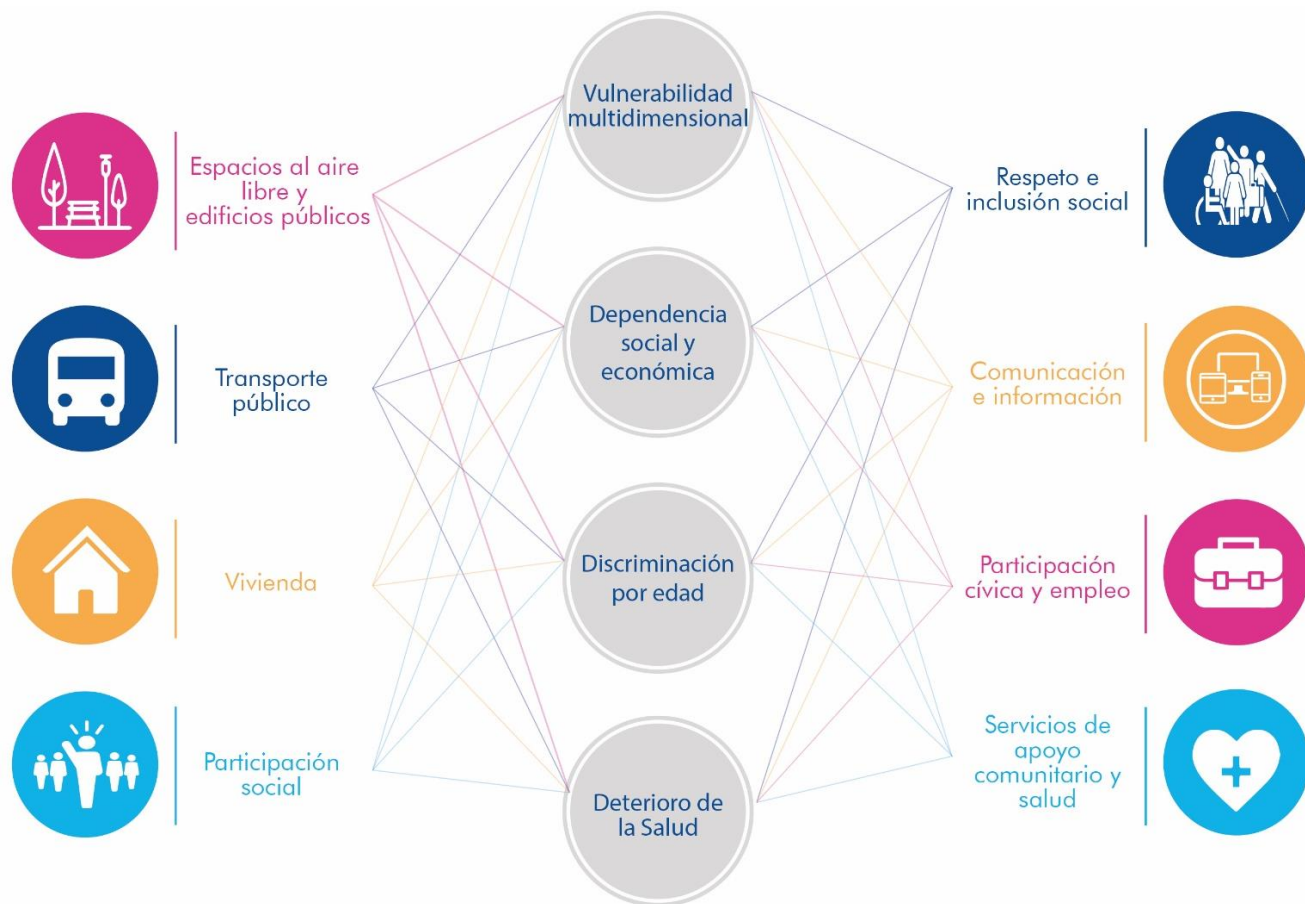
Espacios al aire libre y edificios públicos

Transporte público

Vivienda

Participación social

Vulnerabilidad multidimensional

Dependencia social y económica

Discriminación por edad

Deterioro de la Salud

Respeto e inclusión social

Comunicación e información

Participación cívica y empleo

Servicios de apoyo comunitario y salud